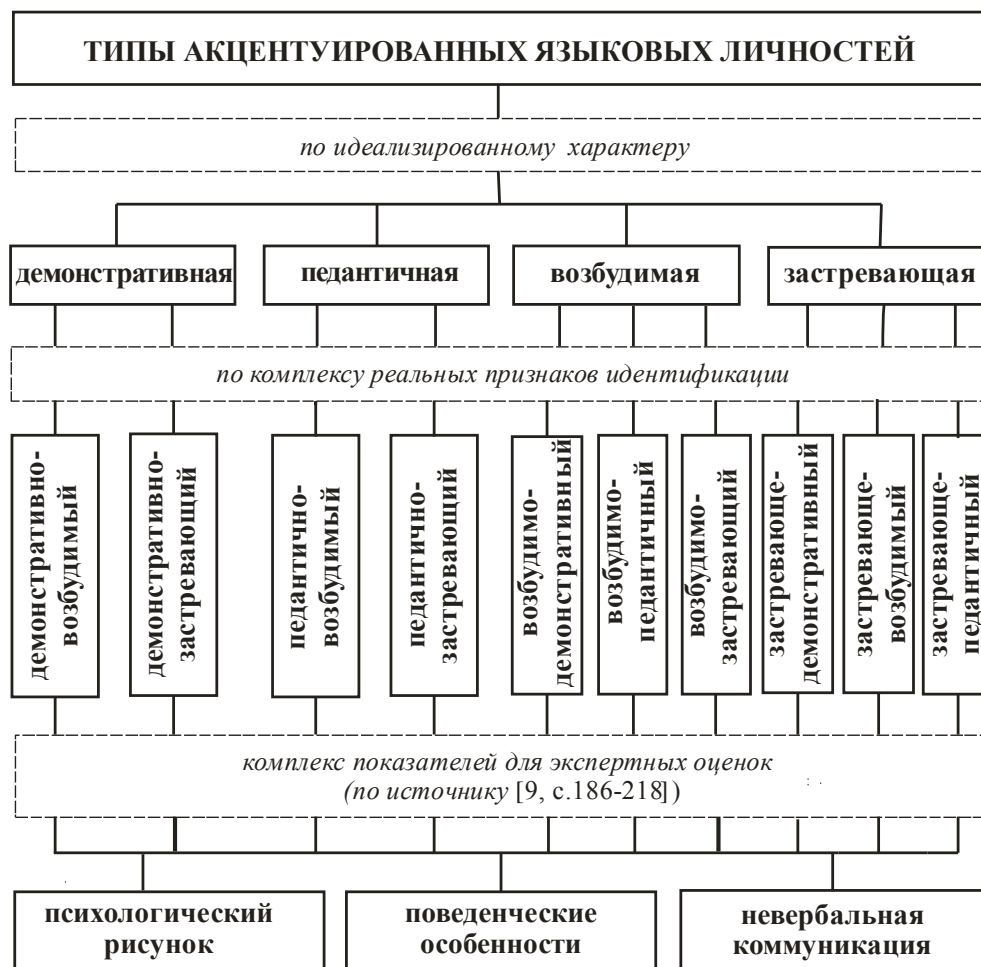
ТИПЫ АКЦЕНТУИРОВАННЫХ ЯЗЫКОВЫХ ЛИЧНОСТЕЙ

по идеализированному характеру

демонстративная

педантичная

возбудимая

застревающая

по комплексу реальных признаков идентификации

демонстративно-возбудимый

демонстративно-застревающий

педантично-возбудимый

педантично-застревающий

возбудимо-демонстративный

возбудимо-педантичный

возбудимо-застревающий

застревающе-демонстративный

застревающе-возбудимый

застревающе-педантичный

комплекс показателей для экспертных оценок (по источнику [9, с.186-218])

психологический рисунок

поведенческие особенности

невербальная коммуникация